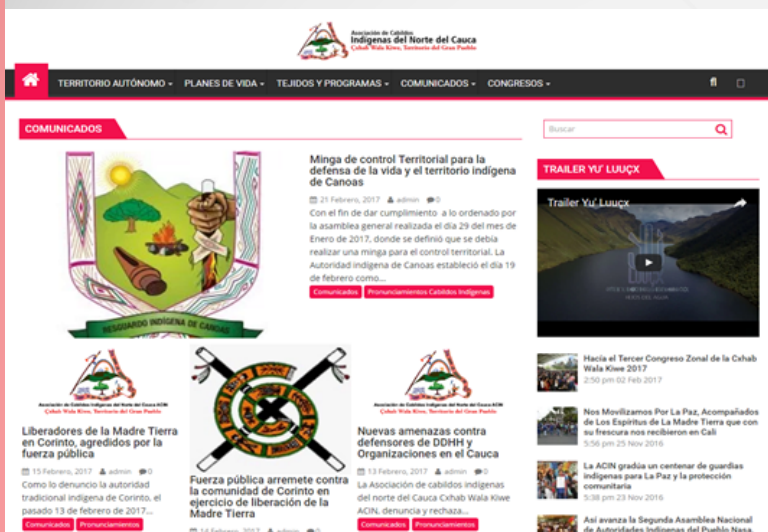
Asociación de Cabildos
Indígenas del Norte del Cauca
Çxhab Wala Kiwe, Territorio del Gran Pueblo

TERRITORIO AUTÓNOMO ▾ PLANES DE VIDA ▾ TEJIDOS Y PROGRAMAS ▾ COMUNICADOS ▾ CONGRESOS ▾

COMUNICADOS

Buscar

RESGUARDO INDÍGENA DE CANOAS

Minga de control Territorial para la defensa de la vida y el territorio indígena de Canoas

21 Febrero, 2017 admin 0

Con el fin de dar cumplimiento a lo ordenado por la asamblea general realizada el día 29 del mes de Enero de 2017, donde se definió que se debía realizar una minga para el control territorial. La Autoridad indígena de Canoas estableció el día 19 de febrero como...

Comunicados Pronunciamientos Cabildos Indígenas

TRAILER YU' LUUÇX

Trailer Yu' Luuçx

Hacia el Tercer Congreso Zonal de la Cxhab Wala Kiwe 2017
2:50 pm 02 Feb 2017

Nos Movilizamos Por La Paz, Acompañados de Los Espíritus de La Madre Tierra que con su frescura nos recibieron en Cali
5:56 pm 25 Nov 2016

La ACIN gradúa un centenar de guardias indígenas para La Paz y la protección comunitaria
5:38 pm 23 Nov 2016

Así avanza la Segunda Asamblea Nacional de Autoridades Indígenas del Pueblo Nasa

Asociación de Cabildos Indígenas del Norte del Cauca ACIN
Çxhab Wala Kiwe, Territorio del Gran Pueblo

Liberadores de la Madre Tierra en Corinto, agredidos por la fuerza pública

15 Febrero, 2017 admin 0

Como lo denuncio la autoridad tradicional indígena de Corinto, el pasado 13 de febrero de 2017...

Comunicados Pronunciamientos

Fuerza pública arremete contra la comunidad de Corinto en ejercicio de liberación de la Madre Tierra

14 Febrero, 2017 admin

Asociación de Cabildos Indígenas del Norte del Cauca ACIN
Çxhab Wala Kiwe, Territorio del Gran Pueblo

Nuevas amenazas contra defensores de DDHH y Organizaciones en el Cauca

13 Febrero, 2017 admin 0

La Asociación de cabildos indígenas del norte del Cauca Cxhab Wala Kiwe ACIN, denuncia y rechaza...

Comunicados Pronunciamientos